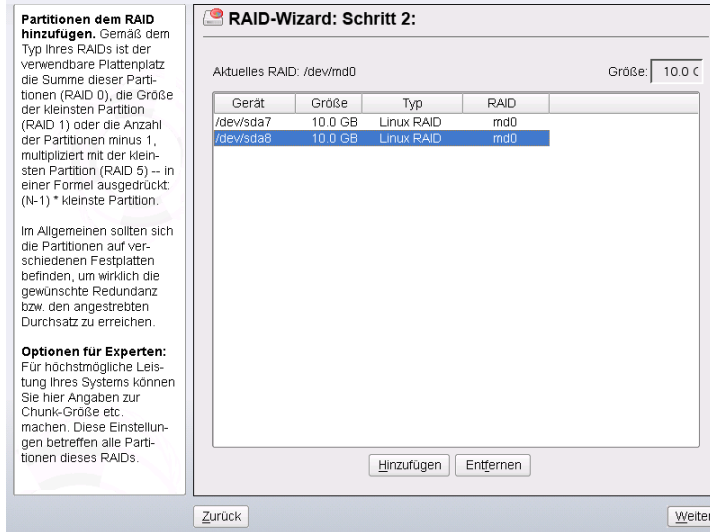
**Partitionen dem RAID hinzufügen.** Gemäß dem Typ Ihres RAIDs ist der verwendbare Plattenplatz die Summe dieser Partitionen (RAID 0), die Größe der kleinsten Partition (RAID 1) oder die Anzahl der Partitionen minus 1, multipliziert mit der kleinsten Partition (RAID 5) -- in einer Formel ausgedrückt: (N-1) * kleinste Partition.

Im Allgemeinen sollten sich die Partitionen auf verschiedenen Festplatten befinden, um wirklich die gewünschte Redundanz bzw. den angestrebten Durchsatz zu erreichen.

**Optionen für Experten:** Für höchstmögliche Leistung Ihres Systems können Sie hier Angaben zur Chunk-Größe etc. machen. Diese Einstellungen betreffen alle Partitionen dieses RAIDs.

RAID-Wizard: Schritt 2:

Aktuelles RAID: /dev/md0

Größe: 10.0 C

| Gerät | Größe | Typ | RAID |
|---|---|---|---|
| /dev/sda7 | 10.0 GB | Linux RAID | md0 |
| /dev/sda8 | 10.0 GB | Linux RAID | md0 |

Hinzufügen Entfernen

Zurück

Weiter